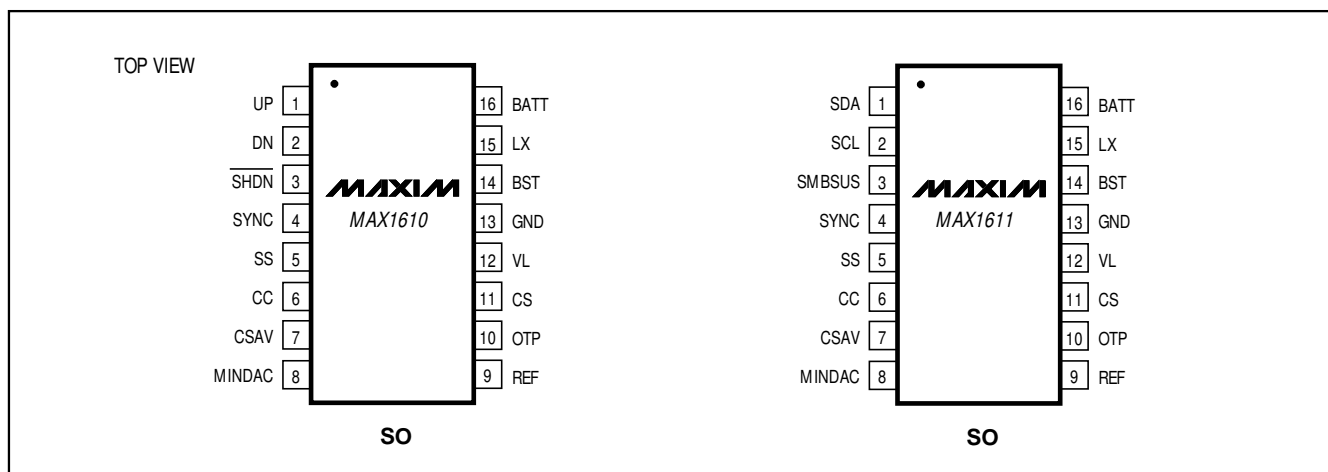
TOP VIEW

UP 1
DN 2
$\overline{SHDN}$ 3
SYNC 4
SS 5
CC 6
CSAV 7
MINDAC 8

MAXIM
MAX1610

16 BATT
15 LX
14 BST
13 GND
12 VL
11 CS
10 OTP
9 REF

SO

SDA 1
SCL 2
SMBSUS 3
SYNC 4
SS 5
CC 6
CSAV 7
MINDAC 8

MAXIM
MAX1611

16 BATT
15 LX
14 BST
13 GND
12 VL
11 CS
10 OTP
9 REF

SO